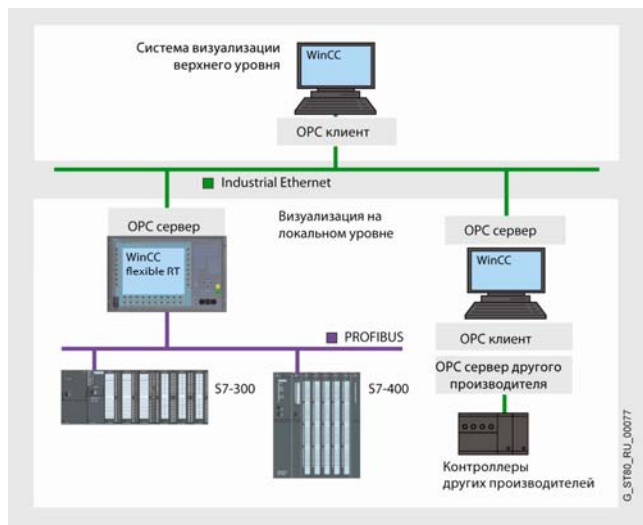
Система визуализации верхнего уровня

WinCC

OPC клиент

Industrial Ethernet

OPC сервер

Визуализация на локальном уровне

OPC сервер

WinCC flexible RT

WinCC

OPC клиент

PROFIBUS

OPC сервер другого производителя

S7-300

S7-400

Контроллеры других производителей

G_ST80_RU_00077